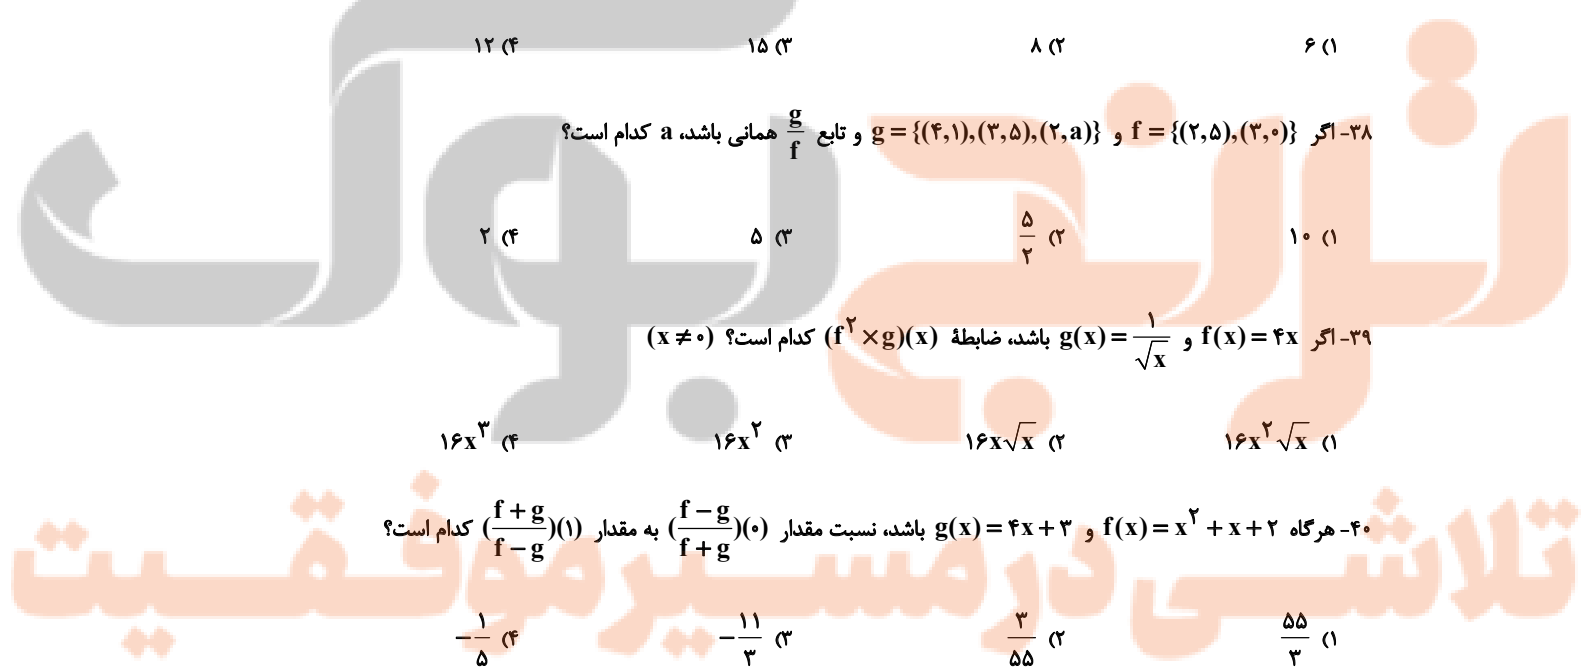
۱) ۶
۲) ۸
۳) ۱۵
۴) ۱۲

۳۸- اگر $f=\{(۲,۵),(۳,۰)\}$ و $g=\{(۴,۱),(۳,۵),(۲,a)\}$ و تابع $\frac{g}{f}$ همانی باشد، a کدام است؟

۱) ۱۰
۲) $\frac{۵}{۲}$
۳) ۵
۴) ۲

۳۹- اگر $f(x)=۴x$ و $g(x)=\frac{۱}{\sqrt{x}}$ باشد، ضابطهٔ $(f^۲\times g)(x)$ کدام است؟ $(x\neq ۰)$

۱) $۱۶x^۲\sqrt{x}$
۲) $۱۶x\sqrt{x}$
۳) $۱۶x^۲$
۴) $۱۶x^۳$

۴۰- هرگاه $f(x)=x^۲+x+۲$ و $g(x)=۴x+۳$ باشد، نسبت مقدار $(\frac{f-g}{f+g})(۰)$ به مقدار $(\frac{f+g}{f-g})(۱)$ کدام است؟

۱) $\frac{۵۵}{۳}$
۲) $\frac{۳}{۵۵}$
۳) $-\frac{۱۱}{۳}$
۴) $-\frac{۱}{۵}$

تلاشی در مسیر موفقیت